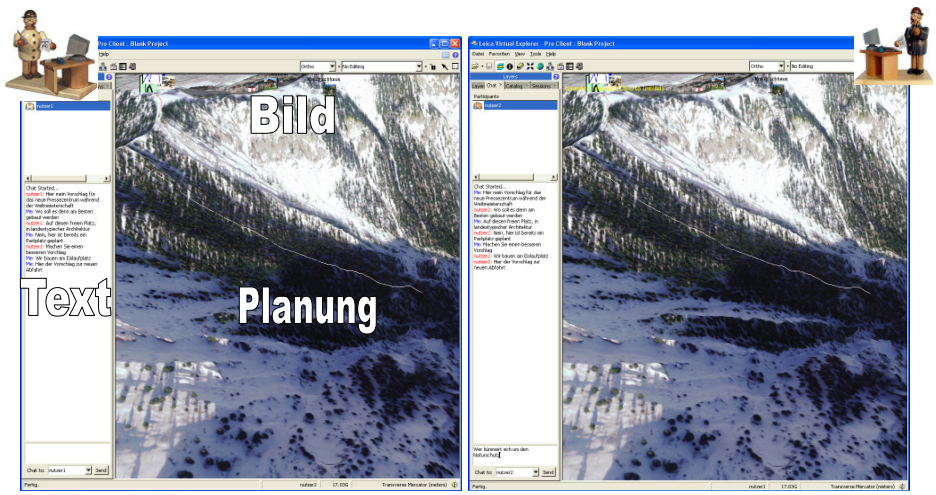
Pro Client : Blank Project

Help

Ortho

No Editing

nutzer1

Chat Started...
nutzer1: Hier mein Vorschlag für das neue Pressezentrum während der Weltmeisterschaft
Me: Wo soll es denn am Besten gebaut werden
nutzer1: Auf diesem freien Platz, in landestypischer Architektur
Me: Nein, hier ist bereits ein Parkplatz geplant
nutzer1: Machen Sie einen besseren Vorschlag
Me: Wir bauen am Eislaufplatz
Me: Hier der Vorschlag zur neuen Abfahrt

Chat to: nutzer1

Send

Bild

Text

Planung

Fertig.

nutzer2

17.03G

Transverse Mercator (meters)

Leica Virtual Explorer - Pro Client : Blank Project

Datei Favoriten View Tools Help

Ortho

No Editing

Layer 1

Layer Chat Catalog Sessions

Participants

nutzer1

Chat Started...
Me: Hier mein Vorschlag für das neue Pressezentrum während der Weltmeisterschaft
nutzer2: Wo soll es denn am Besten gebaut werden
Me: Auf diesem freien Platz, in landestypischer Architektur
nutzer2: Nein, hier ist bereits ein Parkplatz geplant
Me: Machen Sie einen besseren Vorschlag
nutzer2: Wir bauen am Eislaufplatz
nutzer2: Hier der Vorschlag zur neuen Abfahrt

Wer kümmert sich um den Naturschutz

Chat to: nutzer2

Send

Fertig.

nutzer1

17.03G

Transverse Mercator (meters)